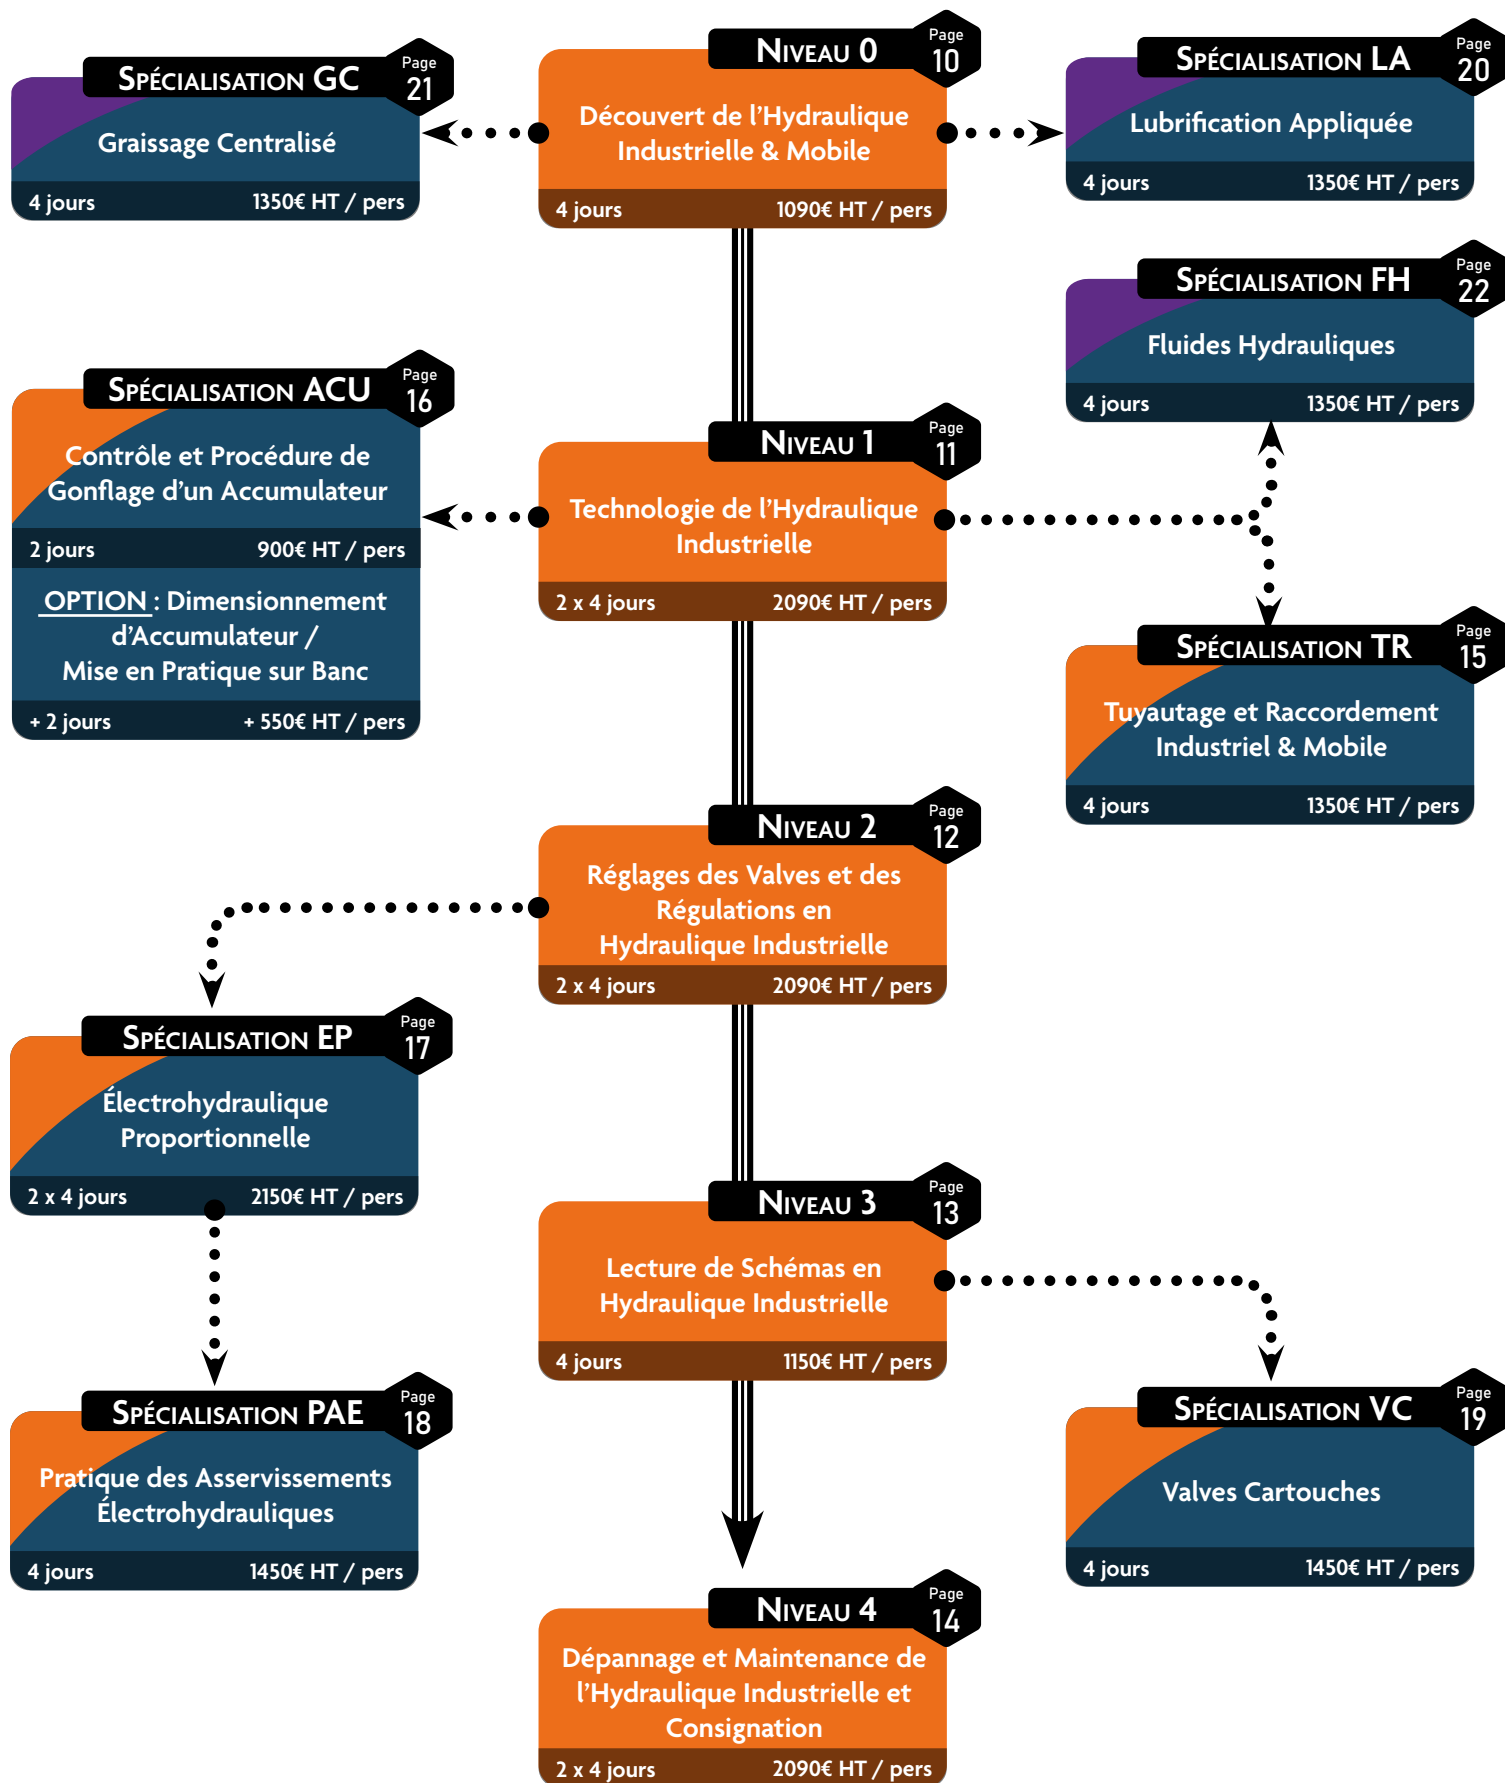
Spécialisation GC
Page 21
Graissage Centralisé
4 jours
1350€ HT / pers

Niveau 0
Page 10
Découvert de l'Hydraulique Industrielle & Mobile
4 jours
1090€ HT / pers

Spécialisation LA
Page 20
Lubrification Appliquée
4 jours
1350€ HT / pers

Spécialisation FH
Page 22
Fluides Hydrauliques
4 jours
1350€ HT / pers

Spécialisation ACU
Page 16
Contrôle et Procédure de Gonflage d'un Accumulateur
2 jours
900€ HT / pers
OPTION : Dimensionnement d'Accumulateur / Mise en Pratique sur Banc
+ 2 jours
+ 550€ HT / pers

Niveau 1
Page 11
Technologie de l'Hydraulique Industrielle
2 x 4 jours
2090€ HT / pers

Spécialisation TR
Page 15
Tuyautage et Raccordement Industriel & Mobile
4 jours
1350€ HT / pers

Niveau 2
Page 12
Réglages des Valves et des Régulations en Hydraulique Industrielle
2 x 4 jours
2090€ HT / pers

Spécialisation EP
Page 17
Électrohydraulique Proportionnelle
2 x 4 jours
2150€ HT / pers

Niveau 3
Page 13
Lecture de Schémas en Hydraulique Industrielle
4 jours
1150€ HT / pers

Spécialisation PAE
Page 18
Pratique des Asservissements Électrohydrauliques
4 jours
1450€ HT / pers

Spécialisation VC
Page 19
Valves Cartouches
4 jours
1450€ HT / pers

Niveau 4
Page 14
Dépannage et Maintenance de l'Hydraulique Industrielle et Consignation
2 x 4 jours
2090€ HT / pers